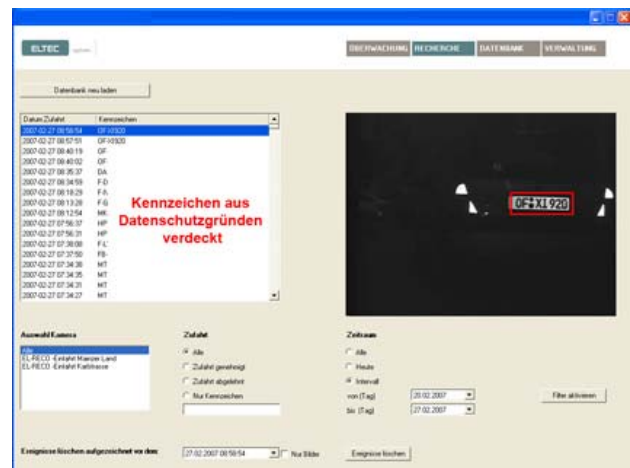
ELTEC system

ÜBERWACHUNG RECHERCHE DATENBANK VERWALTUNG

Datenbank neu laden

| Datum Zufahrt | Kennzeichen |
|---|---|
| 2007-02-27 08:58:54 | OF-XI920 |
| 2007-02-27 08:57:51 | OF-XI920 |
| 2007-02-27 08:40:19 | OF |
| 2007-02-27 08:40:02 | OF |
| 2007-02-27 08:35:37 | DA |
| 2007-02-27 08:34:59 | FD |
| 2007-02-27 08:18:29 | FA |
| 2007-02-27 08:13:28 | FG |
| 2007-02-27 08:12:54 | MK |
| 2007-02-27 07:56:37 | HP |
| 2007-02-27 07:56:31 | HP |
| 2007-02-27 07:38:08 | FL |
| 2007-02-27 07:37:50 | FB |
| 2007-02-27 07:34:38 | MT |
| 2007-02-27 07:34:35 | MT |
| 2007-02-27 07:34:31 | MT |
| 2007-02-27 07:34:27 | MT |

Kennzeichen aus Datenschutzgründen verdeckt

OF XI 920

Auswahl Kamera
Alle
EL-RECO -Einfahrt Mainzer Land
EL-RECO -Einfahrt Kalbtrasse

Zufahrt
Alle
Zufahrt genehmigt
Zufahrt abgelehnt
Nur Kennzeichen

Zeitraum
Alle
Heute
Intervall
von (Tag) 20.02.2007
bis (Tag) 27.02.2007

Filter aktivieren

Ereignisse löschen aufgezeichnet vor dem 27.02.2007 08:58:54 Nur Bilder Ereignisse löschen